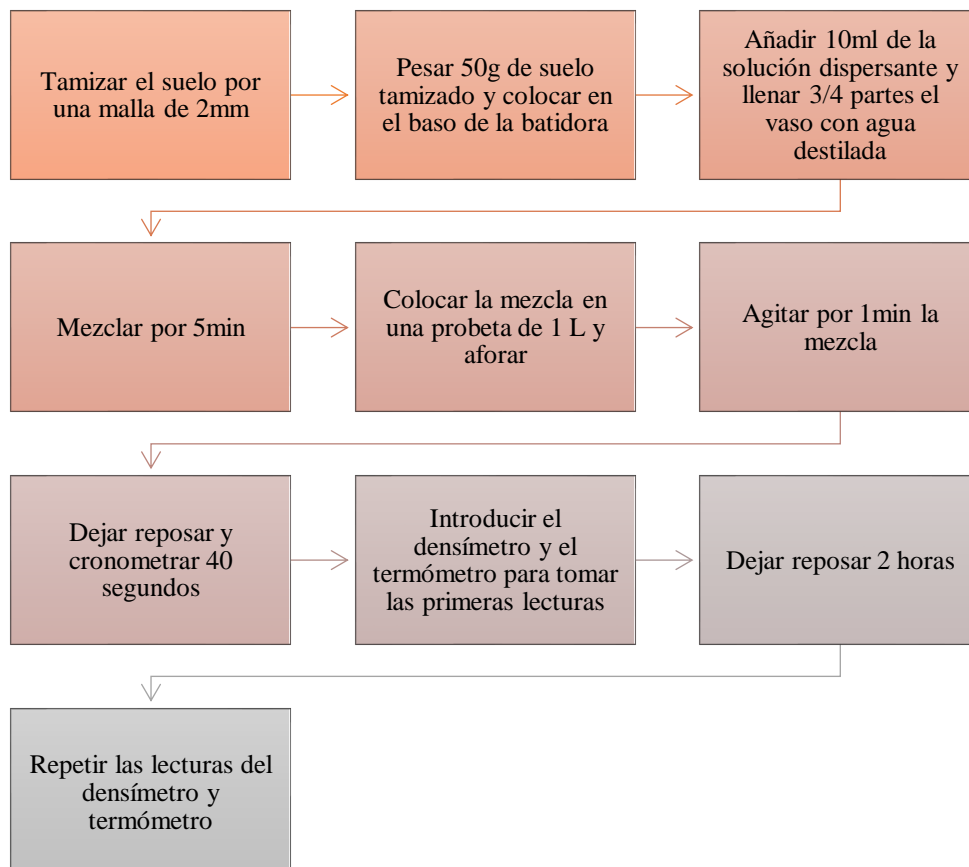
Tamizar el suelo por una malla de 2mm

Pesar 50g de suelo tamizado y colocar en el baso de la batidora

Añadir 10ml de la solución dispersante y llenar 3/4 partes el vaso con agua destilada

Mezclar por 5min

Colocar la mezcla en una probeta de 1 L y aforar

Agitar por 1min la mezcla

Dejar reposar y cronometrar 40 segundos

Introducir el densímetro y el termómetro para tomar las primeras lecturas

Dejar reposar 2 horas

Repetir las lecturas del densímetro y termómetro